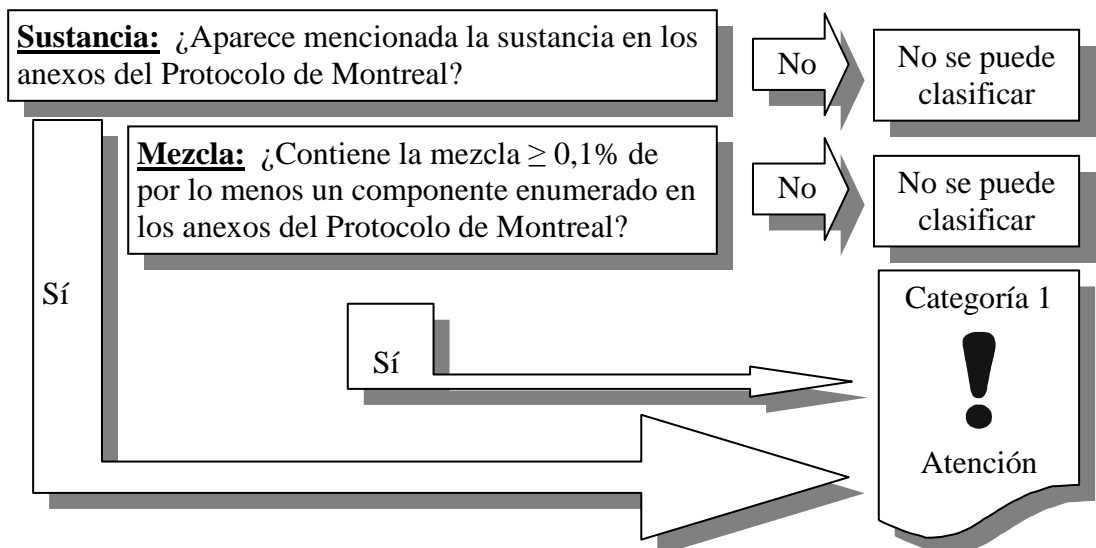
**Sustancia:** ¿Aparece mencionada la sustancia en los anexos del Protocolo de Montreal?

No

No se puede clasificar

**Mezcla:** ¿Contiene la mezcla $\geq$ 0,1% de por lo menos un componente enumerado en los anexos del Protocolo de Montreal?

No

No se puede clasificar

Sí

Sí

Categoría 1

!

Atención